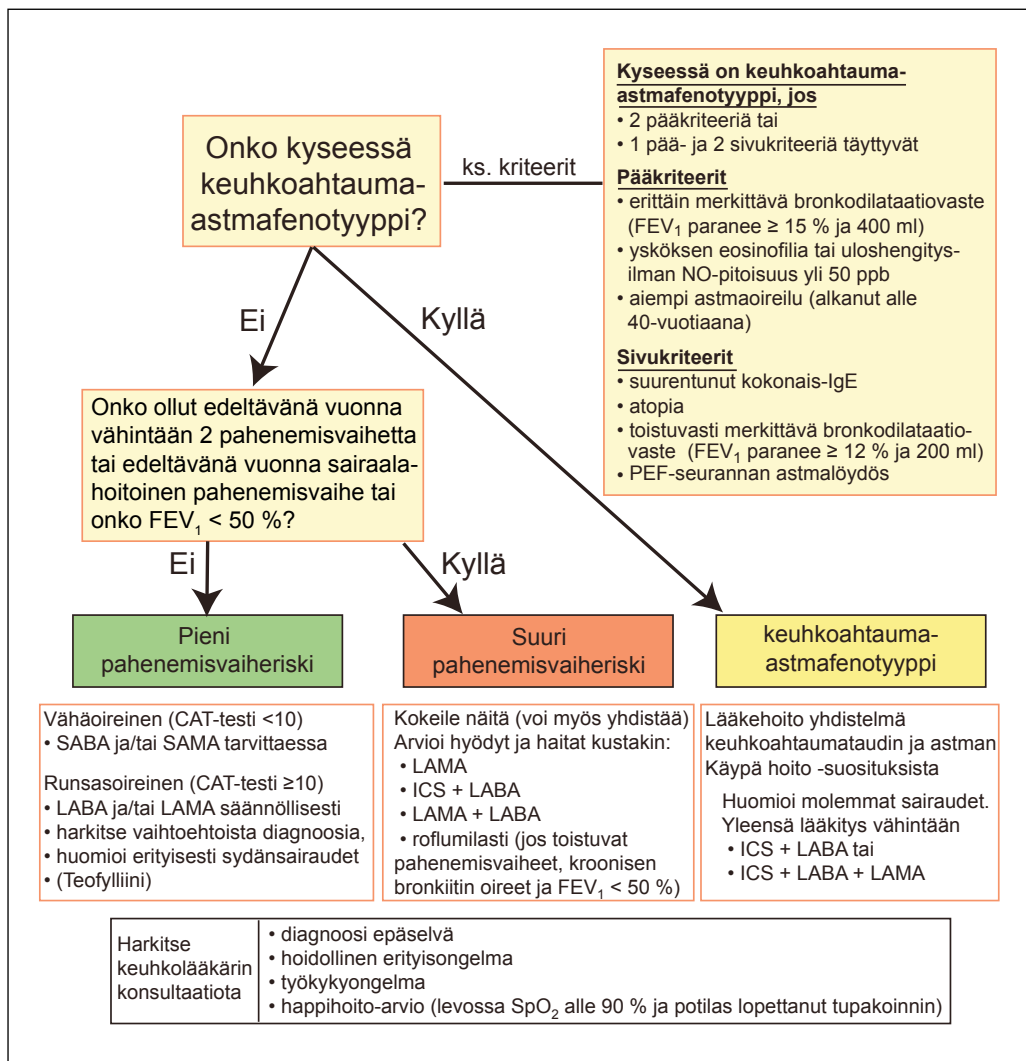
Onko kyseessä keuhkoahtauma-astmafenotyyppi?

ks. kriteerit

Kyseessä on keuhkoahtauma-astmafenotyyppi, jos
• 2 pääkriteeriä tai
• 1 pää- ja 2 sivukriteeriä täyttyvät

Pääkriteerit
• erittäin merkittävä bronkodilataatiovaste (FEV$_1$ paranee ≥ 15 % ja 400 ml)
• ysköksen eosinofilia tai uloshengitysilman NO-pitoisuus yli 50 ppb
• aiempi astmaoireilu (alkanut alle 40-vuotiaana)

Sivukriteerit
• suurentunut kokonais-IgE
• atopia
• toistuvasti merkittävä bronkodilataatiovaste (FEV$_1$ paranee ≥ 12 % ja 200 ml)
• PEF-seurannan astmalöydös

Ei

Kyllä

Onko ollut edeltävänä vuonna vähintään 2 pahenemisvaihetta tai edeltävänä vuonna sairaalahoitoinen pahenemisvaihe tai onko FEV$_1$ < 50 %?

Ei

Kyllä

Pieni pahenemisvaiheriski

Suuri pahenemisvaiheriski

keuhkoahtauma-astmafenotyyppi

Vähäoireinen (CAT-testi <10)
• SABA ja/tai SAMA tarvittaessa

Runsasoireinen (CAT-testi ≥10)
• LABA ja/tai LAMA säännöllisesti
• harkitse vaihtoehtoista diagnoosia,
• huomioi erityisesti sydänsairaudet
• (Teofylliini)

Kokeile näitä (voi myös yhdistää)
Arvioi hyödyt ja haitat kustakin:
• LAMA
• ICS + LABA
• LAMA + LABA
• roflumilasti (jos toistuvat pahenemisvaiheet, kroonisen bronkiitin oireet ja FEV$_1$ < 50 %)

Lääkehoito yhdistelmä keuhkoahtaumataudin ja astman Käypä hoito -suosituksista

Huomioi molemmat sairaudet. Yleensä lääkitys vähintään
• ICS + LABA tai
• ICS + LABA + LAMA

| Harkitse keuhkolääkärin konsultaatiota | • diagnoosi epäselvä<br>• hoidollinen erityisongelma<br>• työkykyongelma<br>• happihoito-arvio (levossa SpO$_2$ alle 90 % ja potilas lopettanut tupakoinnin) |
|---|---|